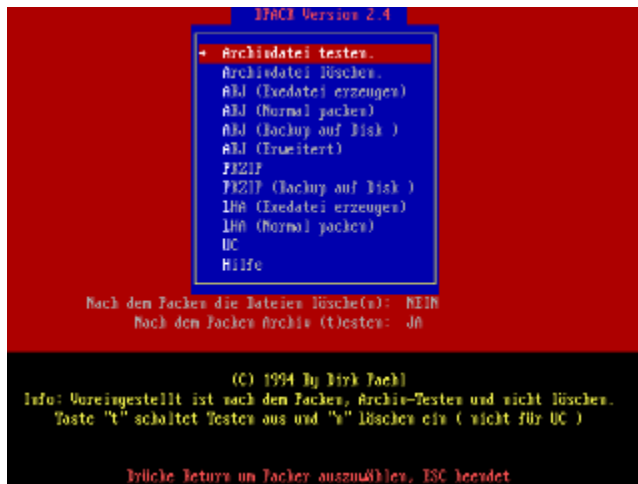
DPACK Version 2.4

→ Archivdatei testen.
Archivdatei löschen.
ARJ (Exedatei erzeugen)
ARJ (Normal packen)
ARJ (Backup auf Disk )
ARJ (Erweitert)
PKZIP
PKZIP (Backup auf Disk )
LHA (Exedatei erzeugen)
LHA (Normal packen)
UC
Hilfe

Nach dem Packen die Dateien lösche(n): NEIN
Nach dem Packen Archiv (t)esten: JA

(C) 1994 By Dirk Pachl
Info: Voreingestellt ist nach dem Packen, Archiv-Testen und nicht löschen.
Taste "t" schaltet Testen aus und "n" löschen ein ( nicht für UC )

Drücke Return um Packer auszuwählen, ESC beendet